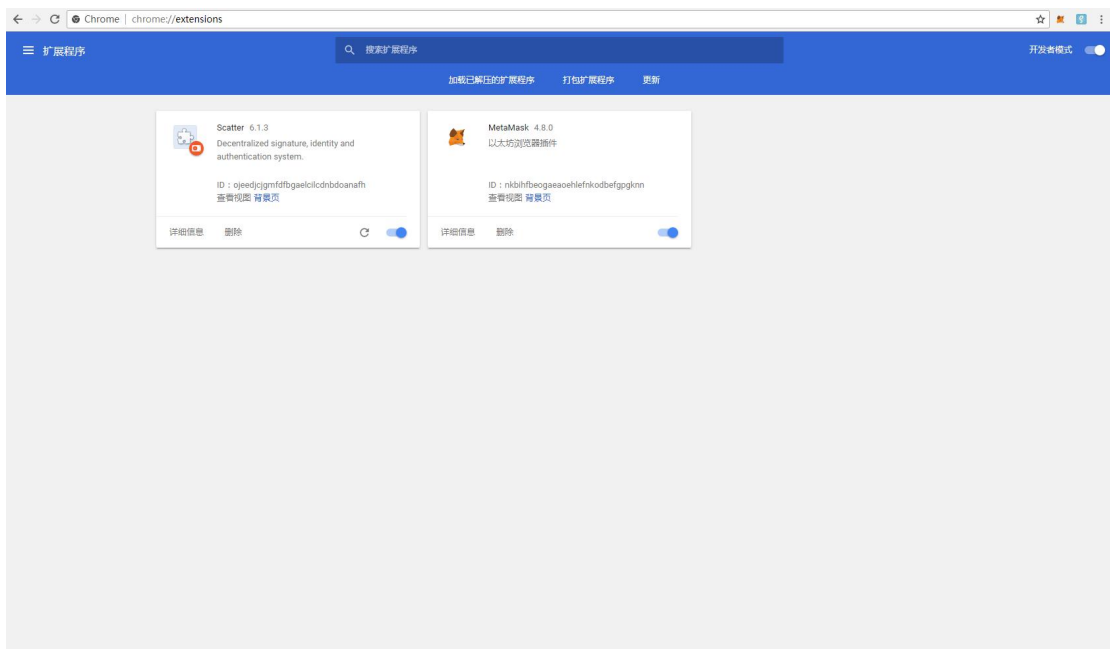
Chrome | chrome://extensions

扩展程序

搜索扩展程序

开发者模式

加载已解压的扩展程序 打包扩展程序 更新

Scatter 6.1.3
Decentralized signature, identity and authentication system.

ID：ojeedjcjgmfdfbgaelcilcdnbdoanafh
查看视图 背景页

详细信息 删除

MetaMask 4.8.0
以太坊浏览器插件

ID：nkbihfbeogaeaoehlefnkodbefgpgknn
查看视图 背景页

详细信息 删除